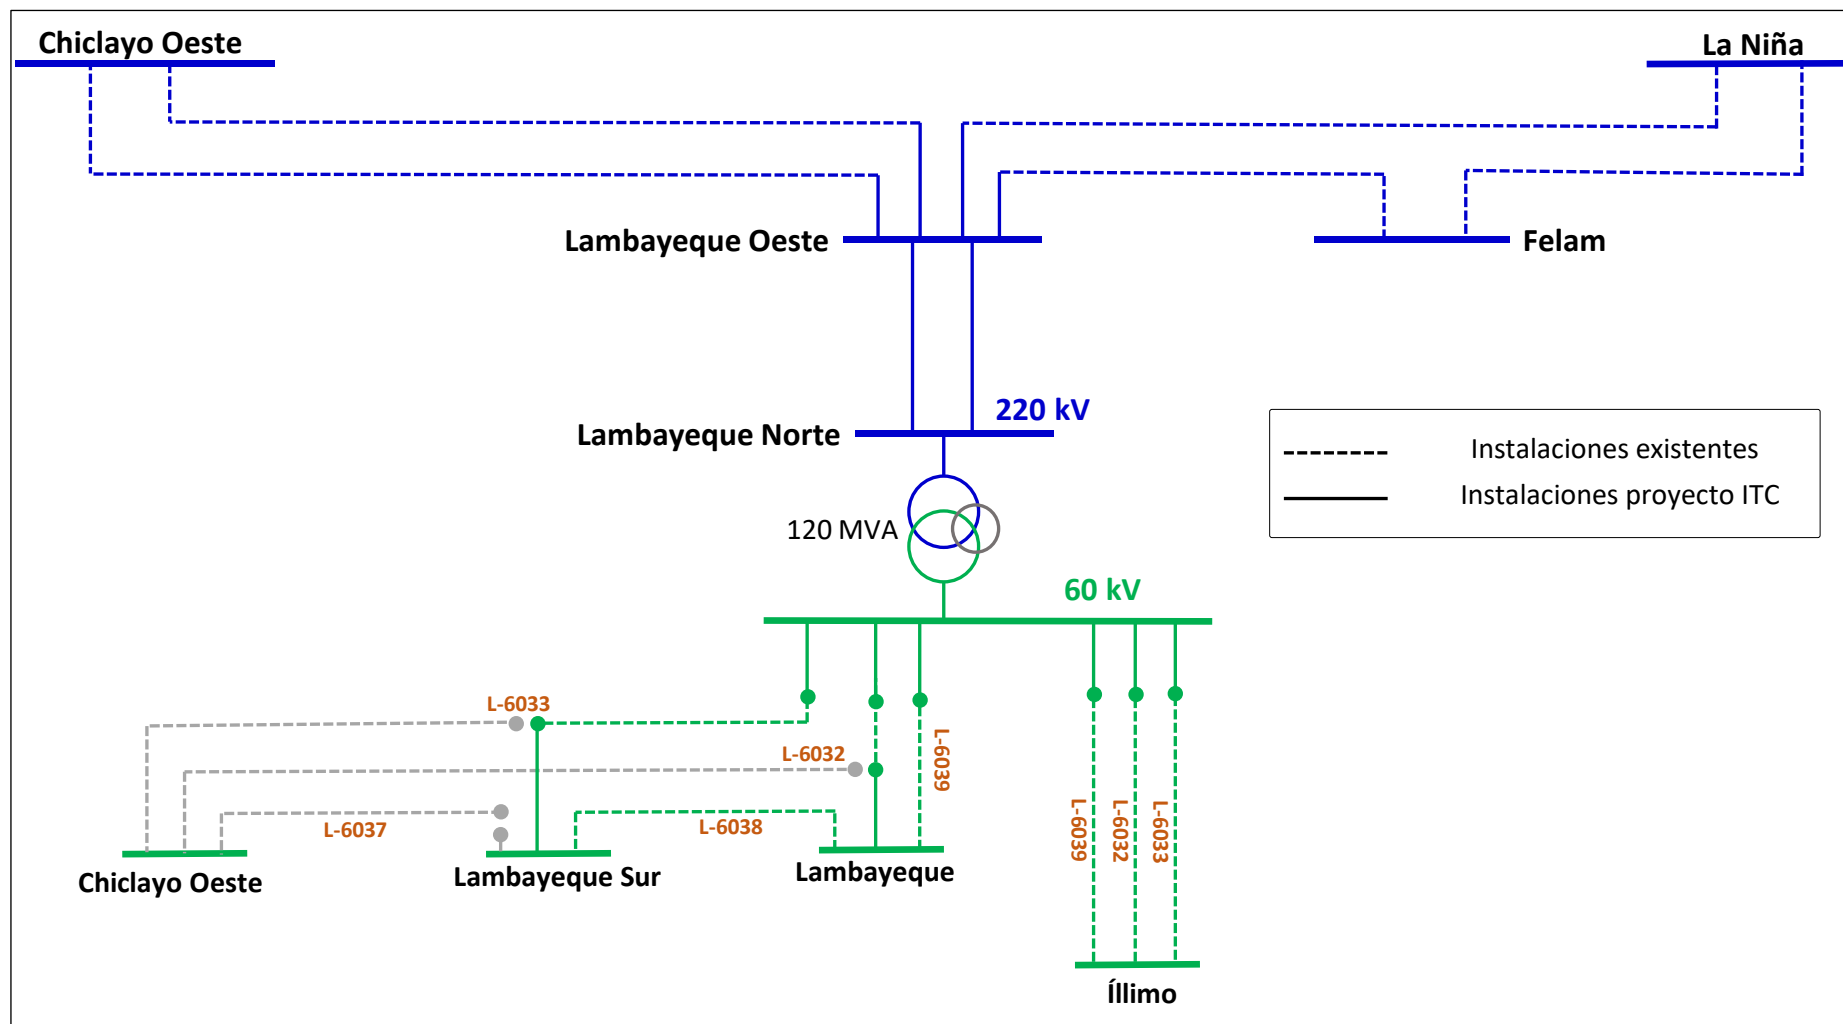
Chiclayo Oeste

La Niña

Lambayeque Oeste

Felam

220 kV

Lambayeque Norte

Instalaciones existentes

Instalaciones proyecto ITC

120 MVA

60 kV

L-6033

L-6032

L-6039

L-6037

L-6038

L-6039

L-6032

L-6033

Chiclayo Oeste

Lambayeque Sur

Lambayeque

Íllimo